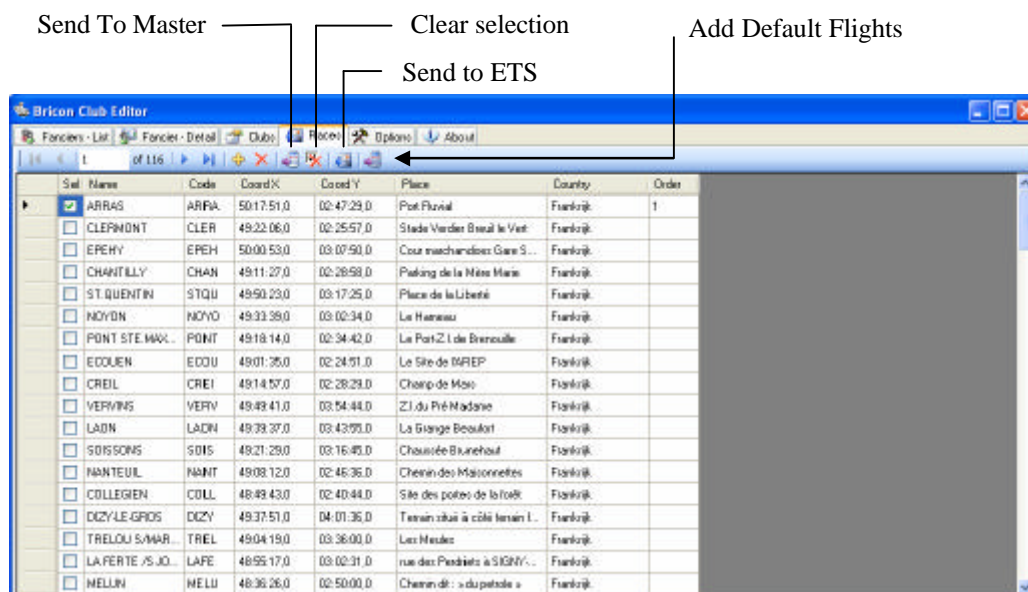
Send To Master

Clear selection

Add Default Flights

Send to ETS

Bricon Club Editor

Fonciers - List | Foncier - Detail | Clubs | Races | Options | About

1 of 116

| Sel | Name | Code | CoordX | CoordY | Place | Country | Order |
|---|---|---|---|---|---|---|---|
| ☑ | ARRAS | ARRA | 50:17:51,0 | 02:47:29,0 | Port Fluvial | Frankrijk | 1 |
| ☐ | CLERMONT | CLER | 49:22:06,0 | 02:25:57,0 | Stade Verdier Breuil le Vert | Frankrijk | |
| ☐ | EPEHY | EPEH | 50:00:53,0 | 03:07:50,0 | Cour marchandises Gare S... | Frankrijk | |
| ☐ | CHANTILLY | CHAN | 49:11:27,0 | 02:28:58,0 | Parking de la Mère Marie | Frankrijk | |
| ☐ | ST.QUENTIN | STQU | 49:50:23,0 | 03:17:25,0 | Place de la Liberté | Frankrijk | |
| ☐ | NOYON | NOYO | 49:33:39,0 | 03:02:34,0 | Le Hameau | Frankrijk | |
| ☐ | PONT STE.MAX... | PONT | 49:18:14,0 | 02:34:42,0 | Le Port Z.I. de Brenouille | Frankrijk | |
| ☐ | ECOUEN | ECOU | 49:01:35,0 | 02:24:51,0 | Le Site de l'AREP | Frankrijk | |
| ☐ | CREIL | CREI | 49:14:57,0 | 02:28:29,0 | Champ de Mars | Frankrijk | |
| ☐ | VERVINS | VERV | 49:49:41,0 | 03:54:44,0 | Z.I.du Pré Madame | Frankrijk | |
| ☐ | LAON | LAON | 49:39:37,0 | 03:43:55,0 | La Grange Beaulort | Frankrijk | |
| ☐ | SOISSONS | SOIS | 49:21:29,0 | 03:16:45,0 | Chaussée Brunehaut | Frankrijk | |
| ☐ | NANTEUIL | NANT | 49:08:12,0 | 02:46:36,0 | Chemin des Maisonnettes | Frankrijk | |
| ☐ | COLLEGIEN | COLL | 48:49:43,0 | 02:40:44,0 | Site des portes de la forêt | Frankrijk | |
| ☐ | DIZY-LE-GROS | DIZY | 49:37:51,0 | 04:01:36,0 | Terrain situé à côté terrain f... | Frankrijk | |
| ☐ | TRELOU S/MAR... | TREL | 49:04:15,0 | 03:36:00,0 | Les Meules | Frankrijk | |
| ☐ | LA FERTE /S JO... | LAFE | 48:55:17,0 | 03:02:31,0 | rue des Perdriets à SIGNY-... | Frankrijk | |
| ☐ | MELUN | MELU | 48:36:26,0 | 02:50:00,0 | Chemin dit : « du petole » | Frankrijk | |